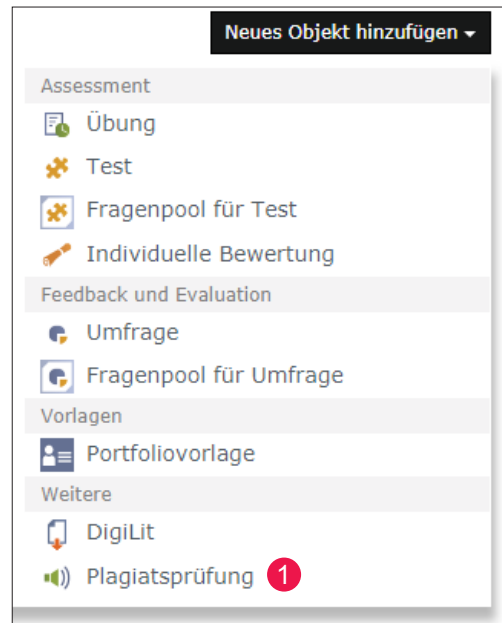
Neues Objekt hinzufügen

Assessment

Übung

Test

Fragenpool für Test

Individuelle Bewertung

Feedback und Evaluation

Umfrage

Fragenpool für Umfrage

Vorlagen

Portfoliovorlage

Weitere

DigiLit

Plagiatsprüfung 1